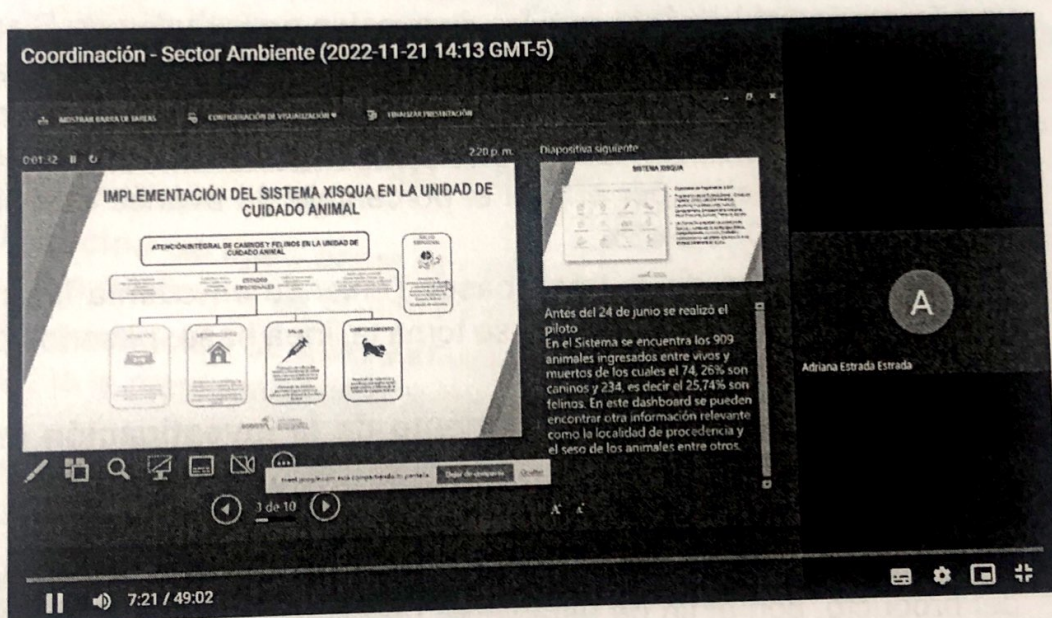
Coordinación - Sector Ambiente (2022-11-21 14:13 GMT-5)

MOSTRAR BARRA DE TAREAS  CONFIGURACIÓN DE VISUALIZACIÓN  FINALIZAR PRESENTACIÓN

00:1:32

2:20 p. m.

Diapositiva siguiente

IMPLEMENTACIÓN DEL SISTEMA XISQUA EN LA UNIDAD DE CUIDADO ANIMAL

ATENCIÓN INTEGRAL DE CANINOS Y FELINOS EN LA UNIDAD DE CUIDADO ANIMAL

ESTADOS EMOCIONALES

SALUD

COMPORTAMIENTO

SISTEMA XISQUA

Antes del 24 de junio se realizó el piloto
En el Sistema se encuentra los 909 animales ingresados entre vivos y muertos de los cuales el 74, 26% son caninos y 234, es decir el 25,74% son felinos. En este dashboard se pueden encontrar otra información relevante como la localidad de procedencia y el seso de los animales entre otros.

Adriana Estrada Estrada

A

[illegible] Dejar de compartir Ocultar

3 de 10

7:21 / 49:02